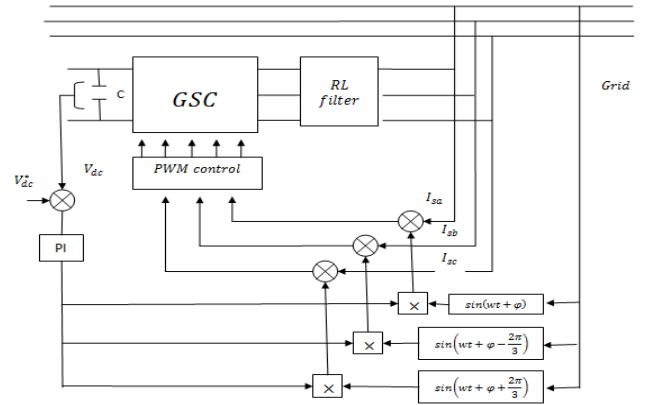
C

$GSC$

$RL$ $filter$

$Grid$

$V_{dc}^{*}$

$V_{dc}$

$PWM\ control$

PI

$I_{sa}$

$I_{sb}$

$I_{sc}$

×

$sin(wt+\varphi)$

×

$sin\left(wt+\varphi-\frac{2\pi}{3}\right)$

×

$sin\left(wt+\varphi+\frac{2\pi}{3}\right)$